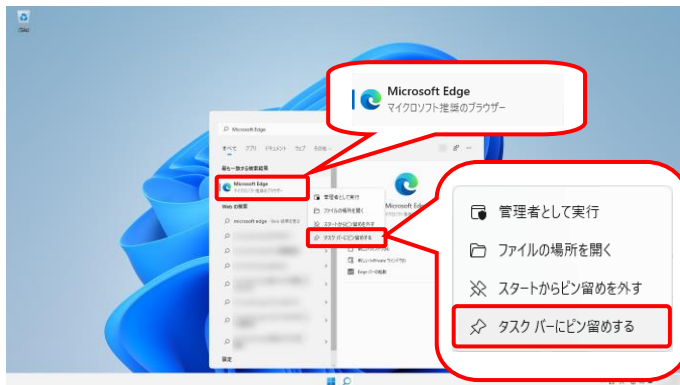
Microsoft Edge
マイクロソフト推奨のブラウザー

Microsoft Edge

すべて アプリ ドキュメント ウェブ

最も一致する検索結果

Microsoft Edge
マイクロソフト推奨のブラウザー

Web の検索

microsoft edge

管理者として実行
ファイルの場所を開く
スタートからピン留めを外す
タスク バーにピン留めする

設定

管理者として実行
ファイルの場所を開く
スタートからピン留めを外す
タスク バーにピン留めする